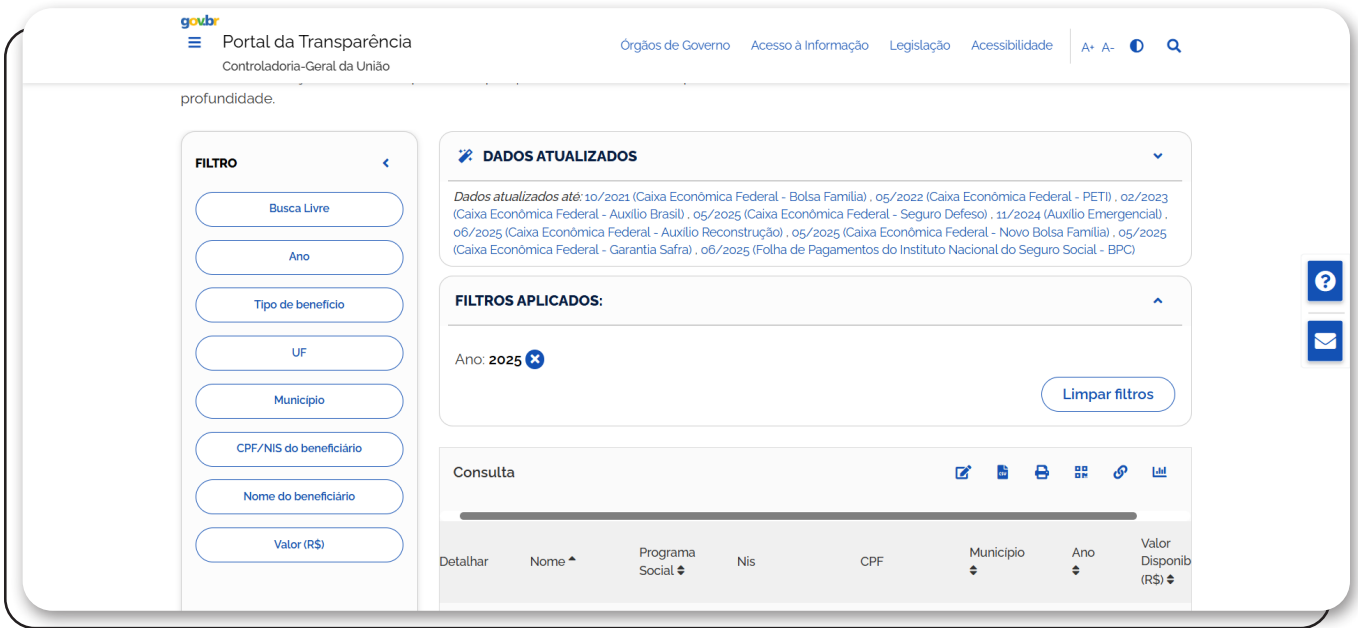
gov.br

Portal da Transparência
Controladoria-Geral da União

Órgãos de Governo Acesso à Informação Legislação Acessibilidade A+ A-

profundidade.

FILTRO

Busca Livre
Ano
Tipo de benefício
UF
Município
CPF/NIS do beneficiário
Nome do beneficiário
Valor (R$)

DADOS ATUALIZADOS

*Dados atualizados até:* 10/2021 (Caixa Econômica Federal - Bolsa Família) , 05/2022 (Caixa Econômica Federal - PETI) , 02/2023 (Caixa Econômica Federal - Auxílio Brasil) , 05/2025 (Caixa Econômica Federal - Seguro Defeso) , 11/2024 (Auxílio Emergencial) , 06/2025 (Caixa Econômica Federal - Auxílio Reconstrução) , 05/2025 (Caixa Econômica Federal - Novo Bolsa Família) , 05/2025 (Caixa Econômica Federal - Garantia Safra) , 06/2025 (Folha de Pagamentos do Instituto Nacional do Seguro Social - BPC)

FILTROS APLICADOS:

Ano: **2025**

Limpar filtros

Consulta

| Detalhar | Nome | Programa Social | Nis | CPF | Município | Ano | Valor Disponib (R$) |
|---|---|---|---|---|---|---|---|